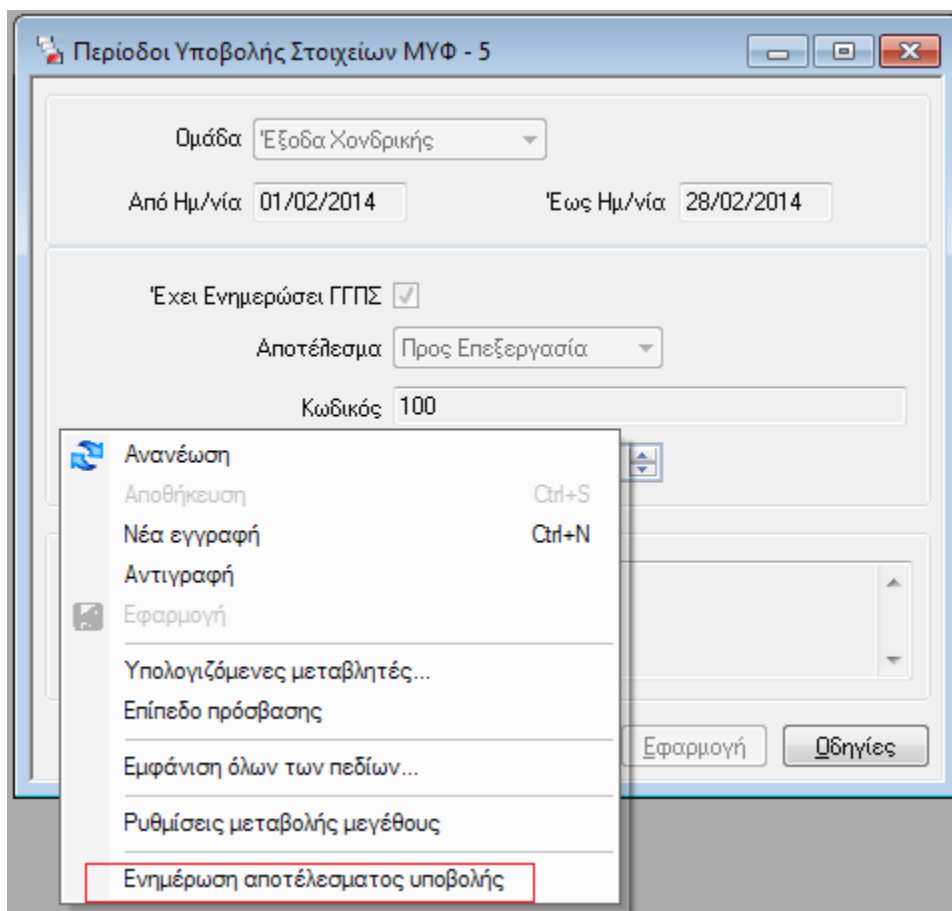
Περίοδοι Υποβολής Στοιχείων ΜΥΦ - 5

Ομάδα Έξοδα Χονδρικής

Από Ημ/νία 01/02/2014

Έως Ημ/νία 28/02/2014

Έχει Ενημερώσει ΓΓΠΣ

Αποτέλεσμα Προς Επεξεργασία

Κωδικός 100

Ανανέωση
Αποθήκευση Ctrl+S
Νέα εγγραφή Ctrl+N
Αντιγραφή
Εφαρμογή
Υπολογιζόμενες μεταβλητές...
Επίπεδο πρόσβασης
Εμφάνιση όλων των πεδίων...
Ρυθμίσεις μεταβολής μεγέθους
Ενημέρωση αποτέλεσματος υποβολής

Εφαρμογή
Οδηγίες